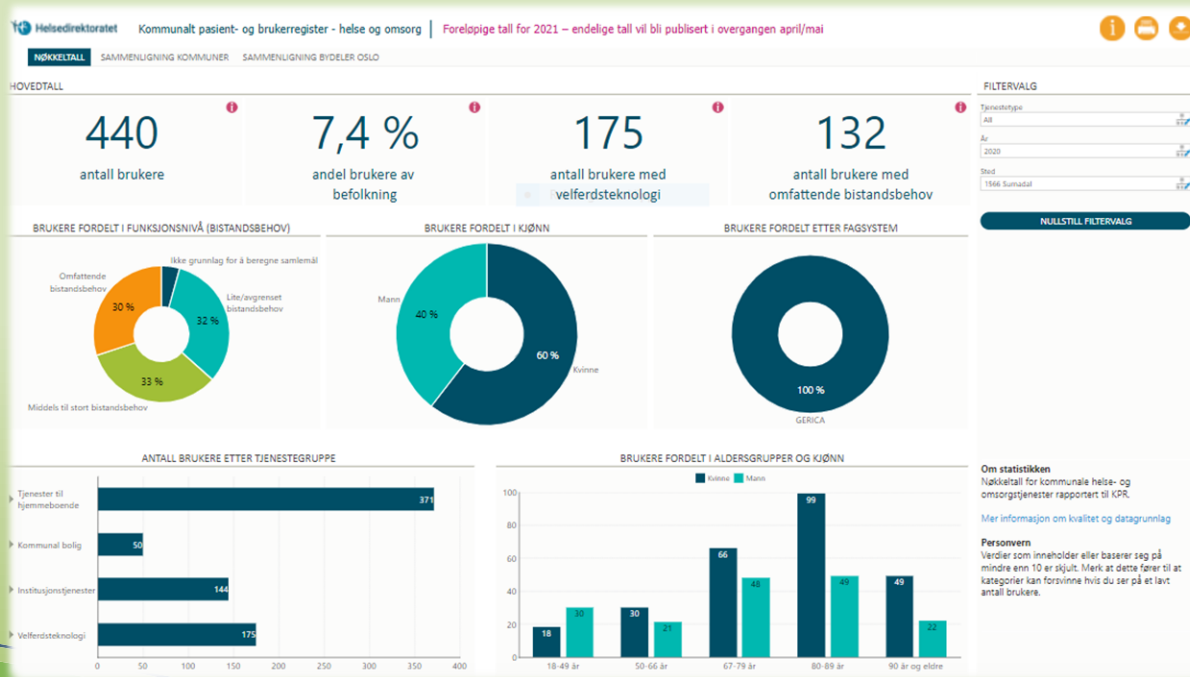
Helsedirektoratet Kommunalt pasient- og brukerregister - helse og omsorg | Foreløpige tall for 2021 – endelige tall vil bli publisert i overgangen april/mai

NØKKELTALL SAMMENLIGNING KOMMUNER SAMMENLIGNING BYDELER OSLO

HOVEDTALL

440
antall brukere

7,4 %
andel brukere av befolkning

175
antall brukere med velferdsteknologi

132
antall brukere med omfattende bistandsbehov

FILTERVALG
Tjenestetype
All
År
2020
Sted
1566 Surnadal

NULLSTILL FILTERVALG

BRUKERE FORDELT I FUNKSJONSNIVÅ (BISTANDSBEHOV)
Ikke grunnlag for å beregne samlemål
Omfattende bistandsbehov
30 %
Lite/avgrenset bistandsbehov
32 %
33 %
Middels til stort bistandsbehov

BRUKERE FORDELT I KJØNN
Mann
40 %
60 %
Kvinne

BRUKERE FORDELT ETTER FAGSYSTEM
100 %
GERICA

ANTALL BRUKERE ETTER TJENESTEGRUPPE
Tjenester til hjemmeboende 371
Kommunal bolig 50
Institusjonstjenester 144
Velferdsteknologi 175
0 50 100 150 200 250 300 350 400

BRUKERE FORDELT I ALDERSGRUPPER OG KJØNN
Kvinne Mann
100
80
60
40
20
0
18 30
30 21
66 48
99 49
49 22
18-49 år 50-66 år 67-79 år 80-89 år 90 år og eldre

Om statistikken
Nøkkeltall for kommunale helse- og omsorgstjenester rapportert til KPR.

Mer informasjon om kvalitet og datagrunnlag

Personvern
Verdier som inneholder eller baserer seg på mindre enn 10 er skjult. Merk at dette fører til at kategorier kan forsvinne hvis du ser på et lavt antall brukere.